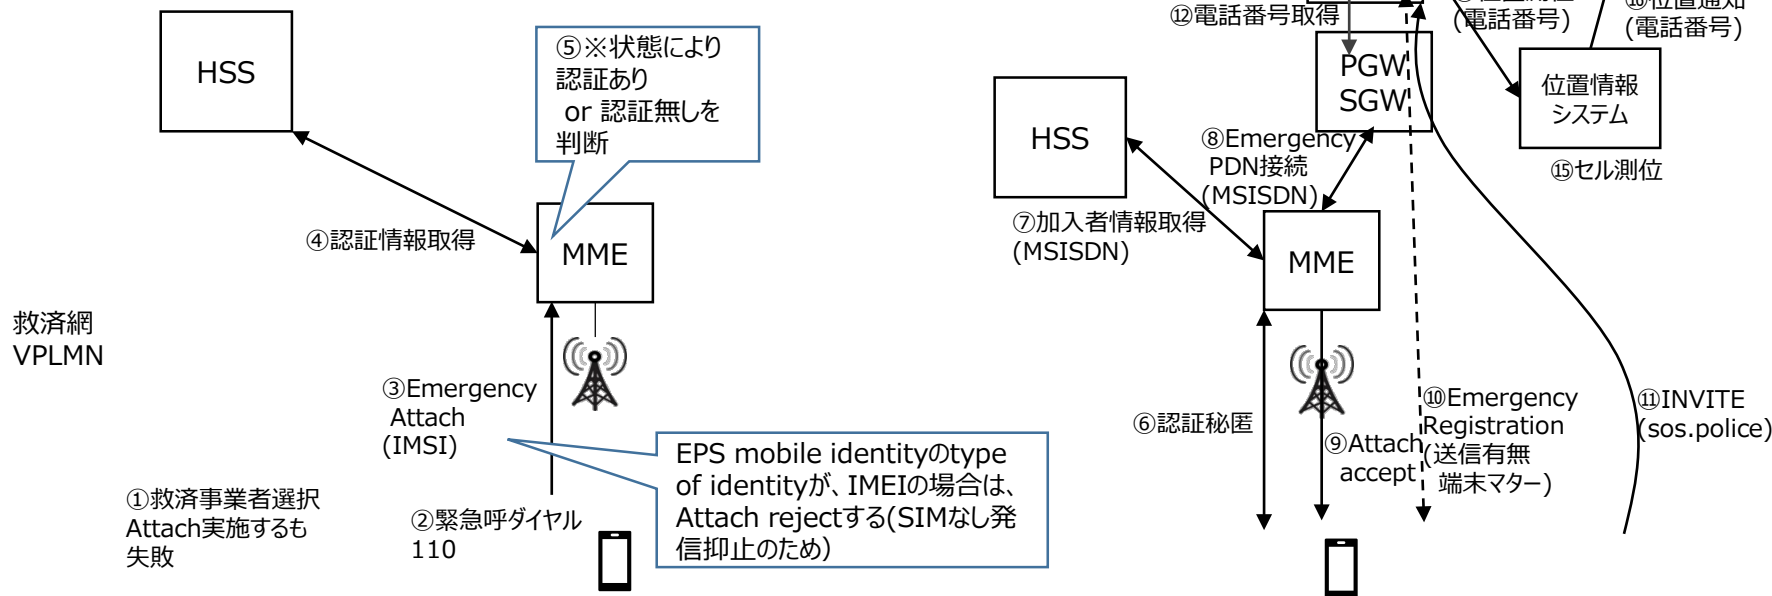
HSS

⑤※状態により認証あり or 認証無しを判断

④認証情報取得

MME

救済網
VPLMN

③Emergency Attach (IMSI)

EPS mobile identityのtype of identityが、IMEIの場合は、Attach rejectする(SIMなし発信抑止のため)

①救済事業者選択 Attach実施するも失敗

②緊急呼ダイヤル 110

⑫電話番号取得

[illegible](電話番号)

⑯位置通知(電話番号)

PGW
SGW

位置情報システム

HSS

⑧Emergency PDN接続 (MSISDN)

⑮セル測位

⑦加入者情報取得 (MSISDN)

MME

⑥認証秘匿

⑨Attach accept

⑩Emergency Registration (送信有無端末マター)

⑪INVITE (sos.police)